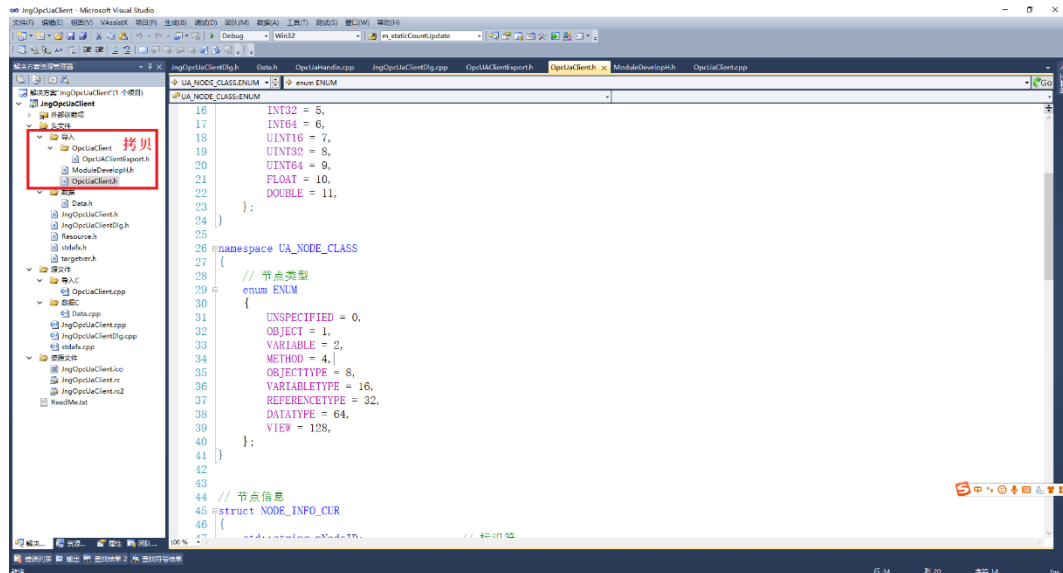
JngOpcUaClient - Microsoft Visual Studio

文件(F) 编辑(E) 视图(V) VAssistX 项目(P) 生成(B) 调试(D) 团队(M) 数据(A) 工具(T) 测试(S) 窗口(W) 帮助(H)

Debug | Win32 | m_staticCountUpdate

解决方案资源管理器

JngOpcUaClientDlg.h | Data.h | OpcUaHandle.cpp | JngOpcUaClientDlg.cpp | OpcUAClientExport.h | OpcUaClient.h | ModuleDevelopH.h | OpcUaClient.cpp

UA_NODE_CLASS::ENUM | enum ENUM

UA_NODE_CLASS::ENUM

解决方案"JngOpcUaClient"(1 个项目)
JngOpcUaClient
外部依赖项
头文件
导入
OpcUaClient
OpcUAClientExport.h
ModuleDevelopH.h
OpcUaClient.h
拷贝
数据
Data.h
JngOpcUaClient.h
JngOpcUaClientDlg.h
Resource.h
stdafx.h
targetver.h
源文件
导入C
OpcUaClient.cpp
数据C
Data.cpp
JngOpcUaClient.cpp
JngOpcUaClientDlg.cpp
stdafx.cpp
资源文件
JngOpcUaClient.ico
JngOpcUaClient.rc
JngOpcUaClient.rc2
ReadMe.txt

16 INT32 = 5,
17 INT64 = 6,
18 UINT16 = 7,
19 UINT32 = 8,
20 UINT64 = 9,
21 FLOAT = 10,
22 DOUBLE = 11,
23 };
24 }
25
26 namespace UA_NODE_CLASS
27 {
28 // 节点类型
29 enum ENUM
30 {
31 UNSPECIFIED = 0,
32 OBJECT = 1,
33 VARIABLE = 2,
34 METHOD = 4,
35 OBJECTTYPE = 8,
36 VARIABLETYPE = 16,
37 REFERENCETYPE = 32,
38 DATATYPE = 64,
39 VIEW = 128,
40 };
41 }
42
43
44 // 节点信息
45 struct NODE_INFO_CUR
46 {

100 %

解决... 资源... 属性... 团队...

错误列表 输出 查找结果 2 查找符号结果

就绪 行 34 列 20 字符 14 Ins